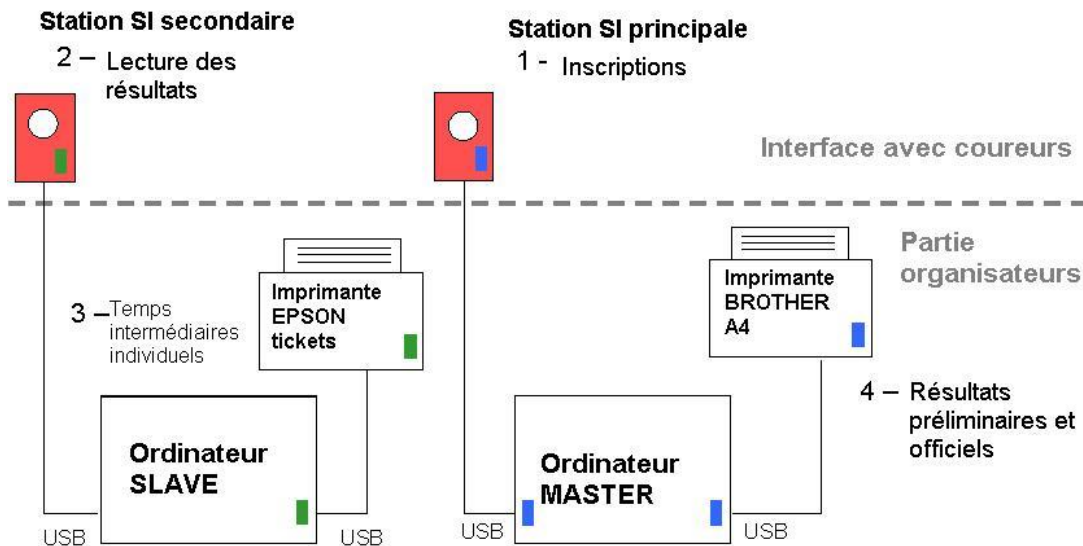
Station SI secondaire

2 – Lecture des résultats

Station SI principale

1 - Inscriptions

Interface avec coureurs

Partie organisateurs

Imprimante EPSON tickets

3 – Temps intermédiaires individuels

Imprimante BROTHER A4

4 – Résultats préliminaires et officiels

Ordinateur SLAVE

Ordinateur MASTER

USB

USB

USB

USB